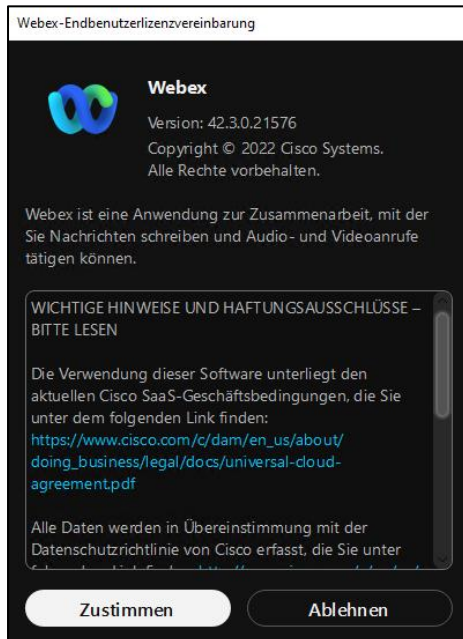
Webex-Endbenutzerlizenzvereinbarung

Webex

Version: 42.3.0.21576
Copyright © 2022 Cisco Systems.
Alle Rechte vorbehalten.

Webex ist eine Anwendung zur Zusammenarbeit, mit der Sie Nachrichten schreiben und Audio- und Videoanrufe tätigen können.

WICHTIGE HINWEISE UND HAFTUNGSAUSSCHLÜSSE – BITTE LESEN

Die Verwendung dieser Software unterliegt den aktuellen Cisco SaaS-Geschäftsbedingungen, die Sie unter dem folgenden Link finden: https://www.cisco.com/c/dam/en_us/about/doing_business/legal/docs/universal-cloud-agreement.pdf

Alle Daten werden in Übereinstimmung mit der Datenschutzrichtlinie von Cisco erfasst, die Sie unter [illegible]

Zustimmen

Ablehnen